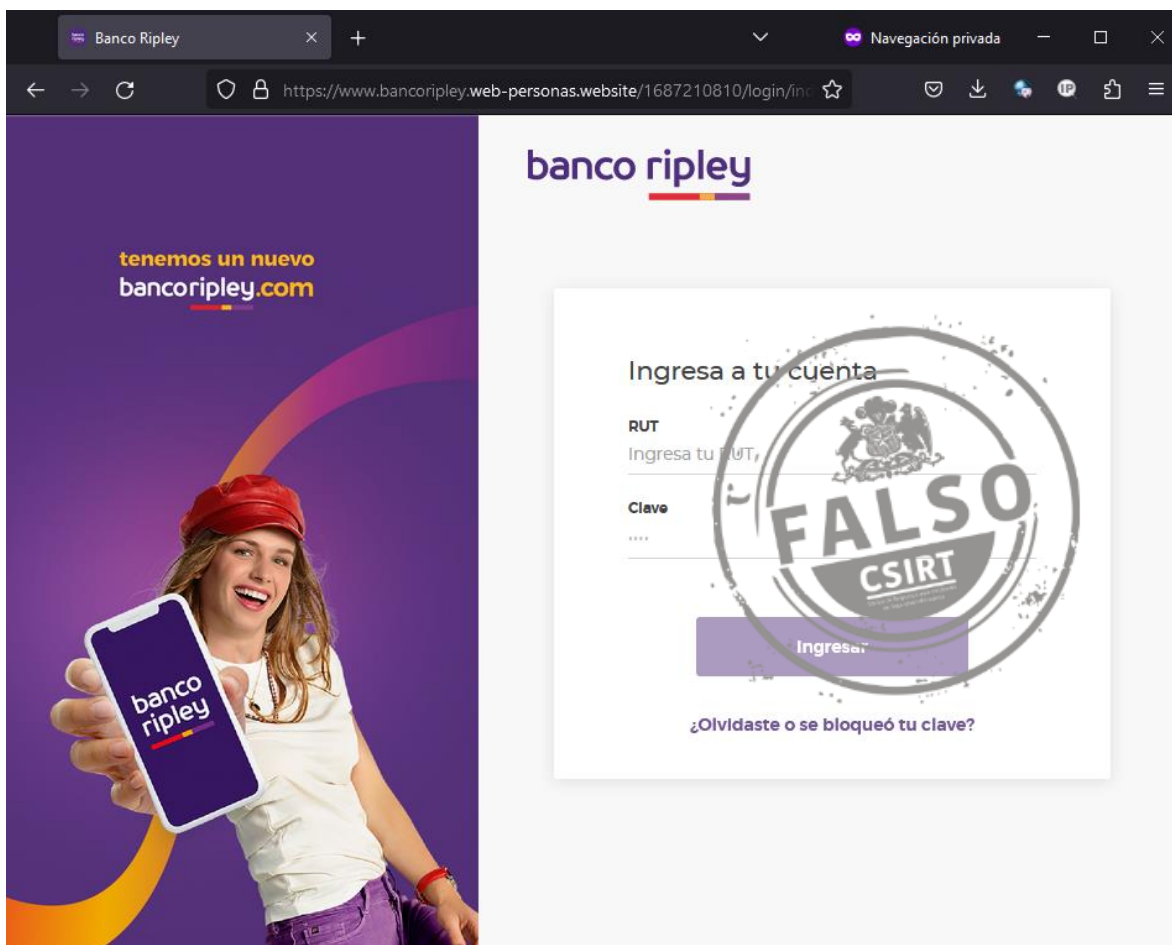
Banco Ripley
Navegación privada
https://www.bancoripley.web-personas.website/1687210810/login/in

banco ripley

tenemos un nuevo
bancoripley.com

banco ripley

Ingresa a tu cuenta
RUT
Ingresa tu RUT
Clave
····
Ingresar
¿Olvidaste o se bloqueó tu clave?

FALSO
CSIRT